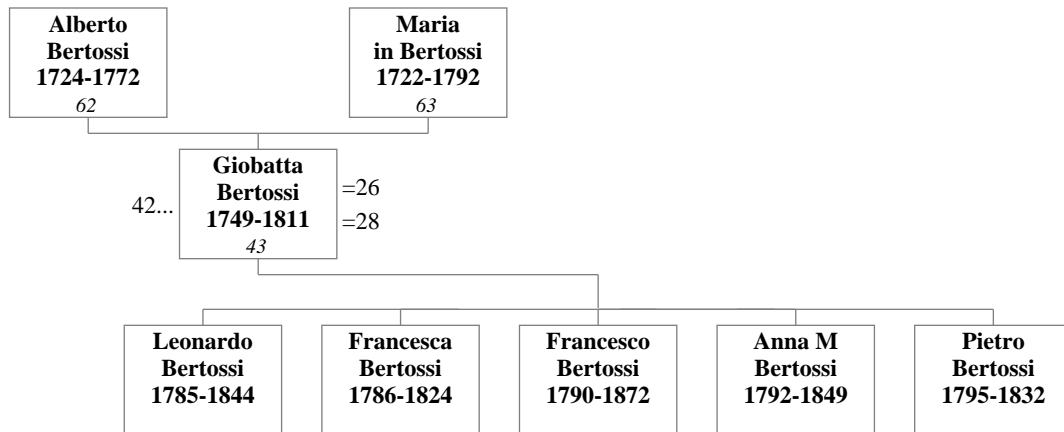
Alberto Bertossi 1724-1772
62

Maria in Bertossi 1722-1792
63

42...

Giobatta Bertossi 1749-1811
43

=26
=28

Leonardo Bertossi 1785-1844

Francesca Bertossi 1786-1824

Francesco Bertossi 1790-1872

Anna M Bertossi 1792-1849

Pietro Bertossi 1795-1832